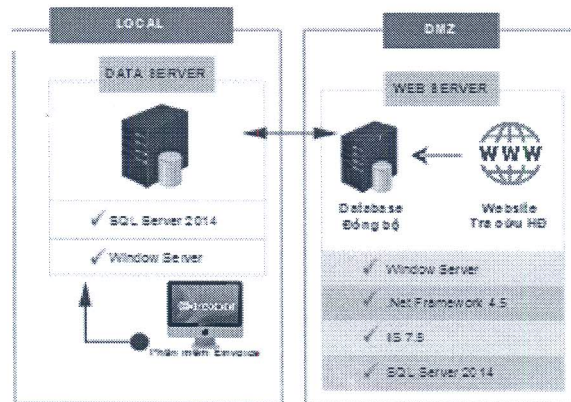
LOCAL

DATA SERVER

✓ SQL Server 2014

✓ Window Server

Einvoice

Phần mềm Envoice

DMZ

WEB SERVER

WWW

Database Đồng bộ

Website Tra cứu HĐ

✓ Window Server

✓ .Net Framework 4.5

✓ IIS 7.5

✓ SQL Server 2014